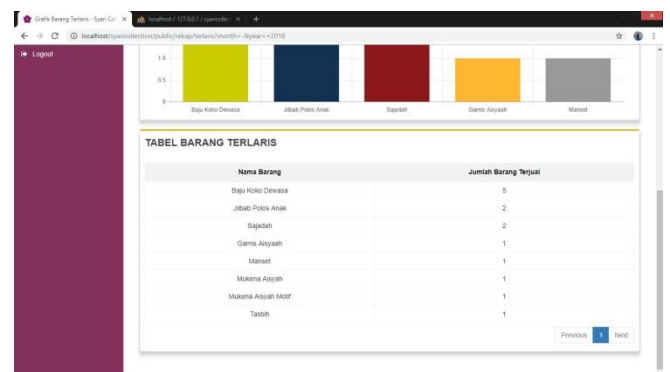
Grafik Barang Terlaris - Syari Col ×
localhost / 127.0.0.1 / syaricolle ×
+

localhost/syaricollection/public/rekap/terlaris?month=--&year=+2018

Logout

1.0
0.5
0

Baju Koko Dewasa
Jilbab Polos Anak
Sajadah
Gamis Aisyaah
Manset

TABEL BARANG TERLARIS

| Nama Barang | Jumlah Barang Terjual |
|---|---|
| Baju Koko Dewasa | 5 |
| Jilbab Polos Anak | 2 |
| Sajadah | 2 |
| Gamis Aisyaah | 1 |
| Manset | 1 |
| Mukena Aisyah | 1 |
| Mukena Aisyah Motif | 1 |
| Tasbih | 1 |

Previous 1 Next